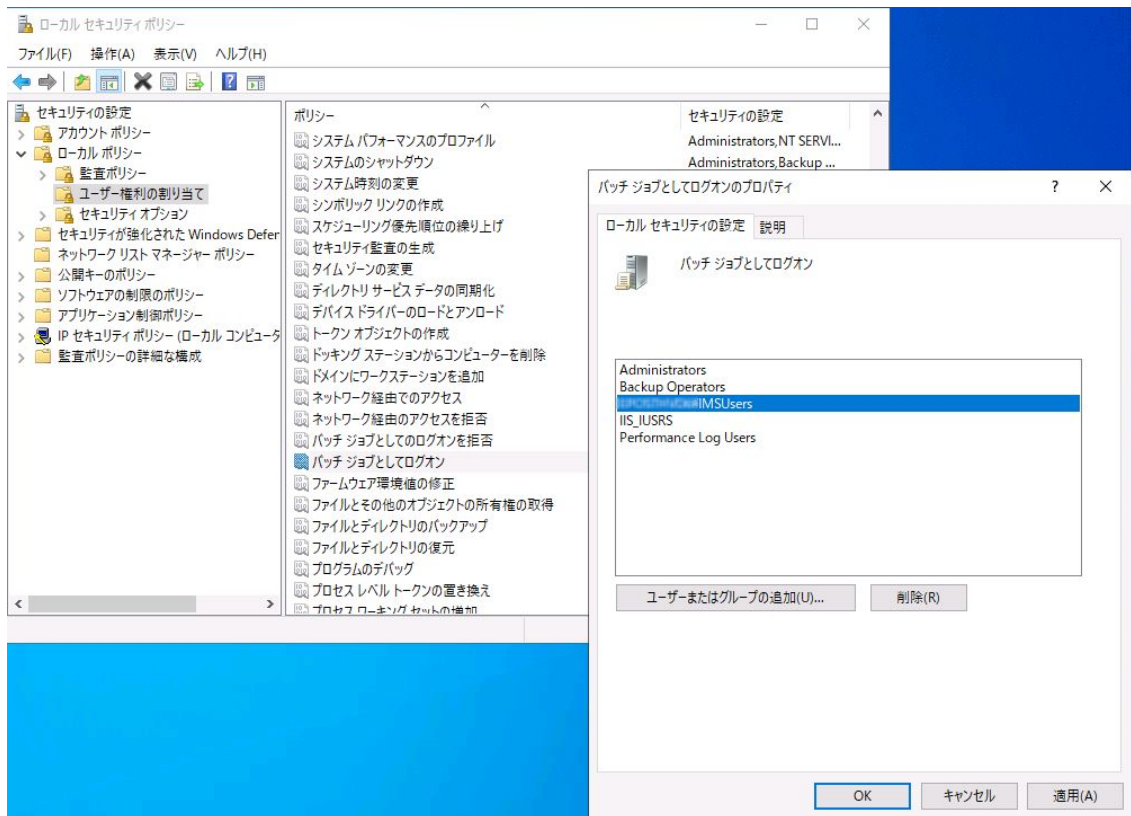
ローカル セキュリティ ポリシー

ファイル(F) 操作(A) 表示(V) ヘルプ(H)

セキュリティの設定
アカウント ポリシー
ローカル ポリシー
監査ポリシー
ユーザー権利の割り当て
セキュリティ オプション
セキュリティが強化された Windows Defer
ネットワーク リスト マネージャー ポリシー
公開キーのポリシー
ソフトウェアの制限のポリシー
アプリケーション制御ポリシー
IP セキュリティ ポリシー (ローカル コンピュータ
監査ポリシーの詳細な構成

| ポリシー | セキュリティの設定 |
|---|---|
| システム パフォーマンスのプロファイル | Administrators,NT SERVI... |
| システムのシャットダウン | Administrators,Backup ... |
| システム時刻の変更 | |
| シンボリック リンクの作成 | |
| スケジューリング優先順位の繰り上げ | |
| セキュリティ監査の生成 | |
| タイム ゾーンの変更 | |
| ディレクトリ サービス データの同期化 | |
| デバイス ドライバーのロードとアンロード | |
| トークン オブジェクトの作成 | |
| ドッキング ステーションからコンピューターを削除 | |
| ドメインにワークステーションを追加 | |
| ネットワーク経由でのアクセス | |
| ネットワーク経由のアクセスを拒否 | |
| バッチ ジョブとしてのログオンを拒否 | |
| バッチ ジョブとしてログオン | |
| ファームウェア環境値の修正 | |
| ファイルとその他のオブジェクトの所有権の取得 | |
| ファイルとディレクトリのバックアップ | |
| ファイルとディレクトリの復元 | |
| プログラムのデバッグ | |
| プロセス レベル トークンの置き換え | |
| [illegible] | |

バッチ ジョブとしてログオンのプロパティ ? ×

ローカル セキュリティの設定 説明

バッチ ジョブとしてログオン

Administrators
Backup Operators
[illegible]IMSUsers
IIS_IUSRS
Performance Log Users

ユーザーまたはグループの追加(U)... 削除(R)

OK キャンセル 適用(A)